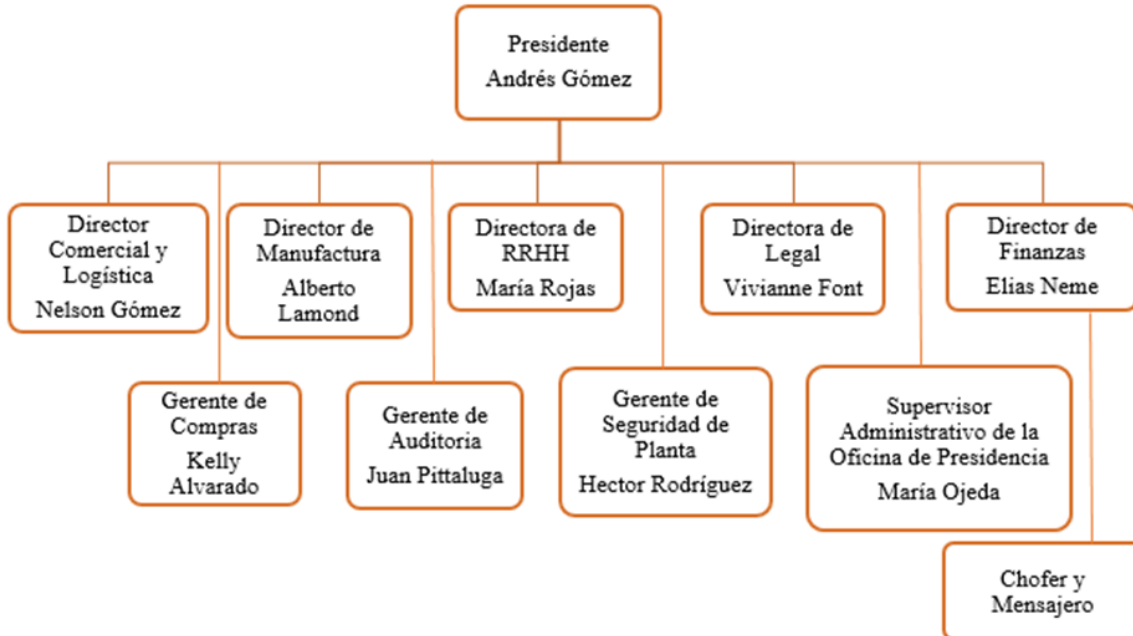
Presidente
Andrés Gómez

Director Comercial y Logística
Nelson Gómez

Director de Manufactura
Alberto Lamond

Directora de RRHH
María Rojas

Directora de Legal
Vivianne Font

Director de Finanzas
Elias Neme

Gerente de Compras
Kelly Alvarado

Gerente de Auditoria
Juan Pittaluga

Gerente de Seguridad de Planta
Hector Rodríguez

Supervisor Administrativo de la Oficina de Presidencia
María Ojeda

Chofer y Mensajero